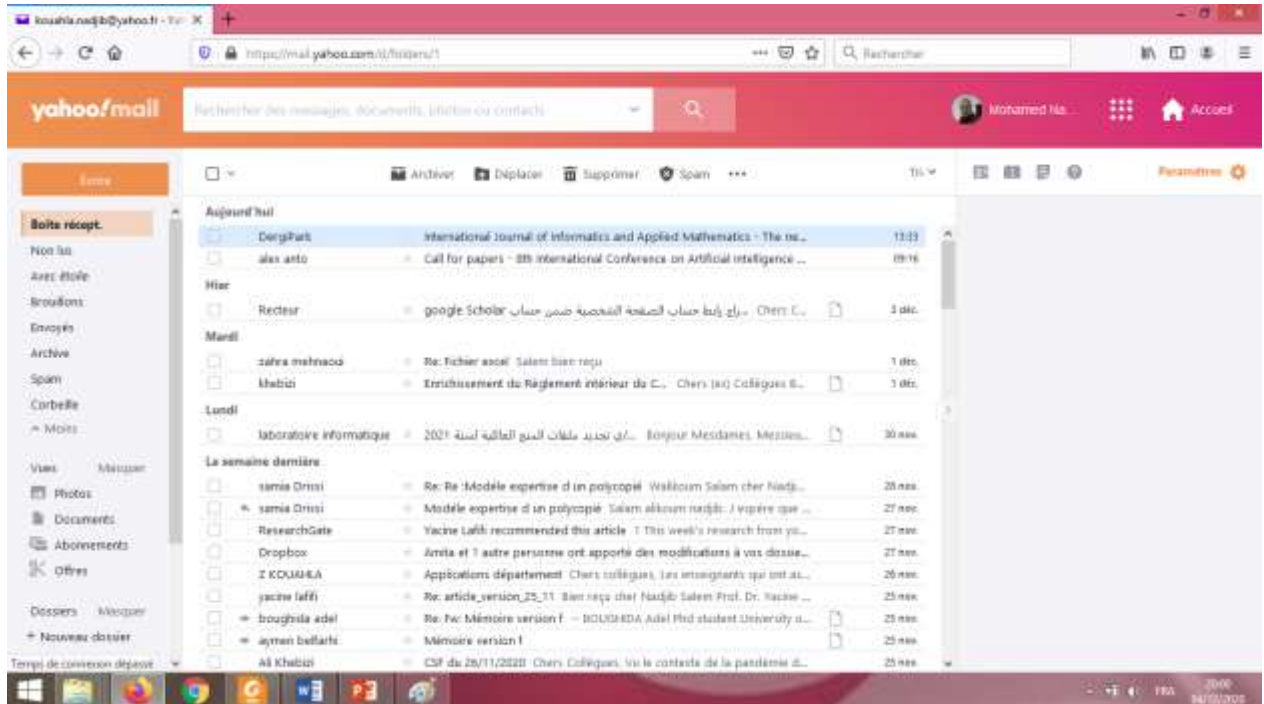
kouahla.nadjib@yahoo.fr - Ya ×
+
https://mail.yahoo.com/d/folders/1
Rechercher
yahoo/mail
Rechercher des messages, documents, photos ou contacts
Mohamed Na...
Accueil
Écrire
Archiver
Déplacer
Supprimer
Spam
•••
Tri
Paramètres
Boîte récept.
Non lus
Avec étoile
Brouillons
Envoyés
Archive
Spam
Corbeille
^ Moins
Vues
Masquer
Photos
Documents
Abonnements
Offres
Dossiers
Masquer
+ Nouveau dossier
Temps de connexion dépassé

Aujourd'hui

| | | |
|---|---|---|
| DergiPark | International Journal of Informatics and Applied Mathematics - The ne... | 13:33 |
| alex anto | Call for papers - 8th International Conference on Artificial Intelligence ... | 09:16 |

Hier

| | | |
|---|---|---|
| Recteur | google Scholar ...دراج رابط حساب الصفحة الشخصية ضمن حساب Chers C... | 3 déc. |

Mardi

| | | |
|---|---|---|
| zahra mehnaoui | Re: Fichier excel Salam bien reçu | 1 déc. |
| Khebizi | Enrichissement du Règlement intérieur du C... Chers (es) Collègues E... | 1 déc. |

Lundi

| | | |
|---|---|---|
| laboratoire informatique | ...ن تجديد ملفات المنح العالمية لسنة 2021 Bonjour Mesdames, Messieu... | 30 nov. |

La semaine dernière

| | | |
|---|---|---|
| samia Drissi | Re: Re :Modèle expertise d un polycopié Wa8lloum Salam cher Nadji... | 28 nov. |
| samia Drissi | Modèle expertise d un polycopié Salam alikoum nadjib. J espère que ... | 27 nov. |
| ResearchGate | Yacine Laffi recommended this article 1 This week's research from yo... | 27 nov. |
| Dropbox | Amita et 1 autre personne ont apporté des modifications à vos dossie... | 27 nov. |
| Z KOUAHLA | Applications département Chers collègues, Les enseignants qui ont as... | 26 nov. |
| yacine laffi | Re: article_version_25_11 Bien reçu cher Nadjib Salem Prof. Dr. Yacine ... | 25 nov. |
| boughida adel | Re: Fw: Mémoire version f -- BOUGHIDA Adel Phd student University o... | 25 nov. |
| aymen bellarbi | Mémoire version f | 25 nov. |
| Ali Khebizi | CSF du 26/11/2020 Chers Collègues, Vu le contexte de la pandémie d... | 25 nov. |

FRA
20:00